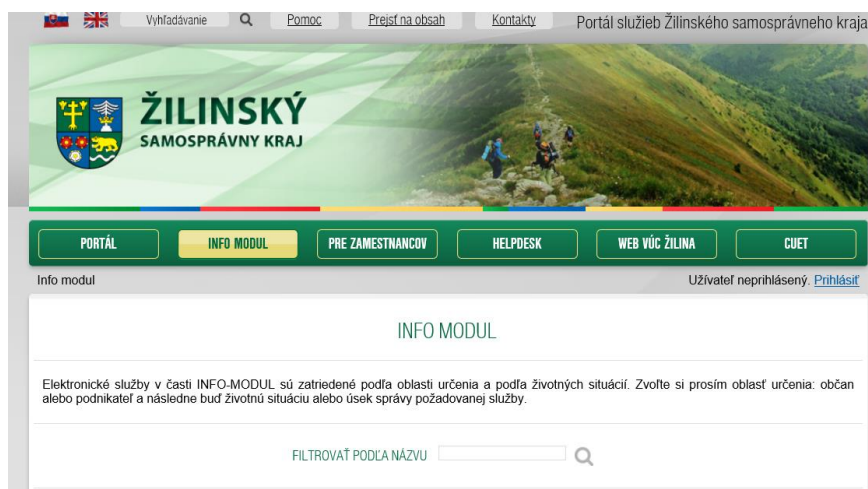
Vyhľadávanie Pomoc Prejsť na obsah Kontakty Portál služieb Žilinského samosprávneho kraja

ŽILINSKÝ
SAMOSPRÁVNY KRAJ

PORTÁL INFO MODUL PRE ZAMESTNANCOV HELPDESK WEB VÚC ŽILINA CUET

Info modul

Užívateľ neprihlásený. Prihlásiť

INFO MODUL

Elektronické služby v časti INFO-MODUL sú zatriedené podľa oblasti určenia a podľa životných situácií. Zvoľte si prosím oblasť určenia: občan alebo podnikateľ a následne buď životnú situáciu alebo úsek správy požadovanej služby.

FILTROVAŤ PODĽA NÁZVU